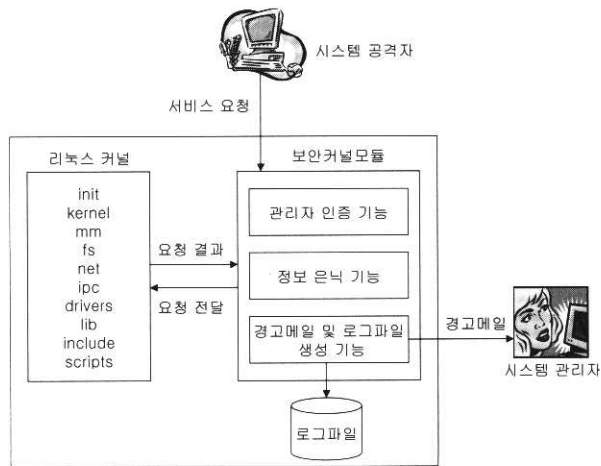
시스템 공격자

서비스 요청

리눅스 커널

init
kernel
mm
fs
net
ipc
drivers
lib
include
scripts

요청 결과

요청 전달

보안커널모듈

관리자 인증 기능

정보 은닉 기능

경고메일 및 로그파일 생성 기능

경고메일

시스템 관리자

로그파일